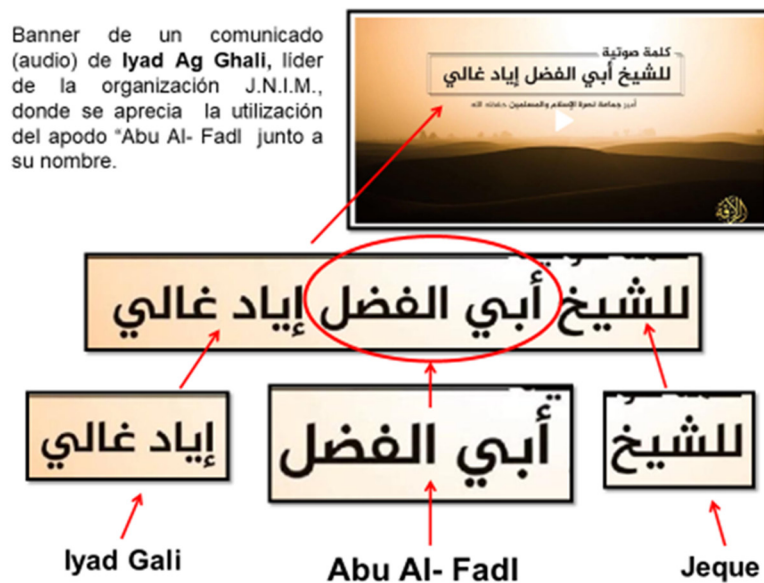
Banner de un comunicado (audio) de **Iyad Ag Ghali,** líder de la organización J.N.I.M., donde se aprecia la utilización del apodo "Abu Al- Fadl junto a su nombre.

كلمة صوتية
للشيخ أبي الفضل إياد غالي
أمير جماعة نصرة الإسلام والمسلمين حفظه الله

للشيخ أبي الفضل إياد غالي

إياد غالي

أبي الفضل

للشيخ

Iyad Gali

Abu Al- Fadl

Jeque